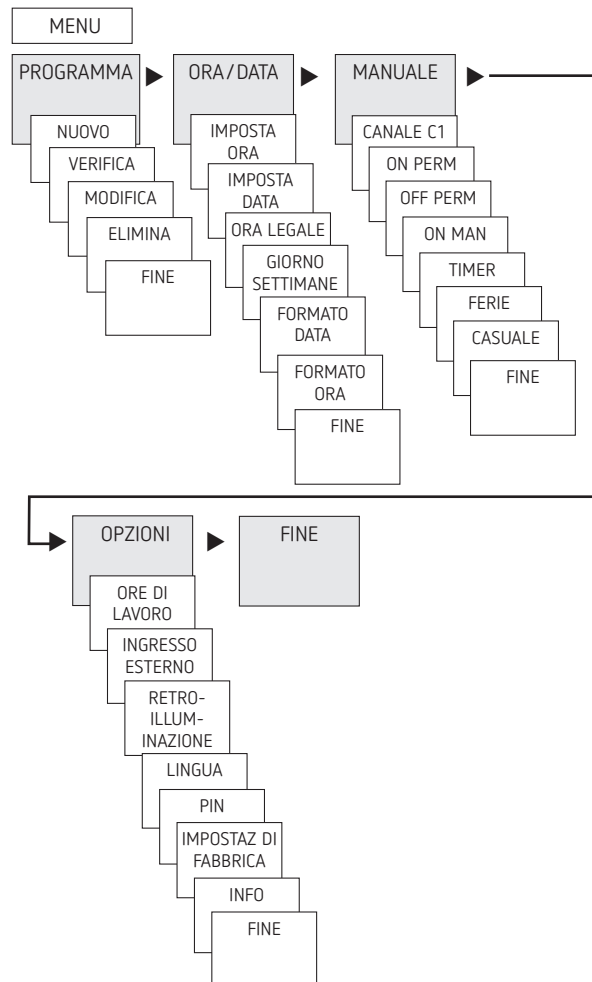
MENU

PROGRAMMA

NUOVO

VERIFICA

MODIFICA

ELIMINA

FINE

ORA / DATA

IMPOSTA ORA

IMPOSTA DATA

ORA LEGALE

GIORNO SETTIMANE

FORMATO DATA

FORMATO ORA

FINE

MANUALE

CANALE C1

ON PERM

OFF PERM

ON MAN

TIMER

FERIE

CASUALE

FINE

OPZIONI

ORE DI LAVORO

INGRESSO ESTERNO

RETRO-ILLUM-INAZIONE

LINGUA

PIN

IMPOSTAZ DI FABBRICA

INFO

FINE

FINE